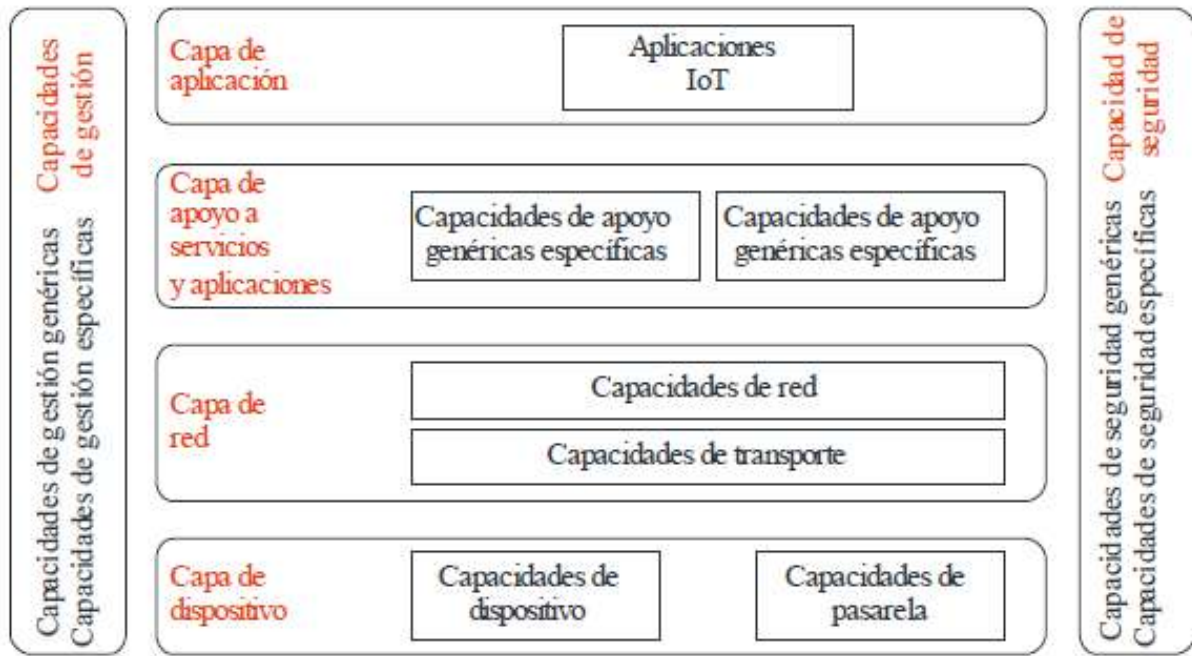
Capacidades de gestión

Capacidades de gestión genéricas
Capacidades de gestión específicas

Capa de aplicación

Aplicaciones IoT

Capa de apoyo a servicios y aplicaciones

Capacidades de apoyo genéricas específicas

Capacidades de apoyo genéricas específicas

Capa de red

Capacidades de red

Capacidades de transporte

Capa de dispositivo

Capacidades de dispositivo

Capacidades de pasarela

Capacidad de seguridad

Capacidades de seguridad genéricas
Capacidades de seguridad específicas